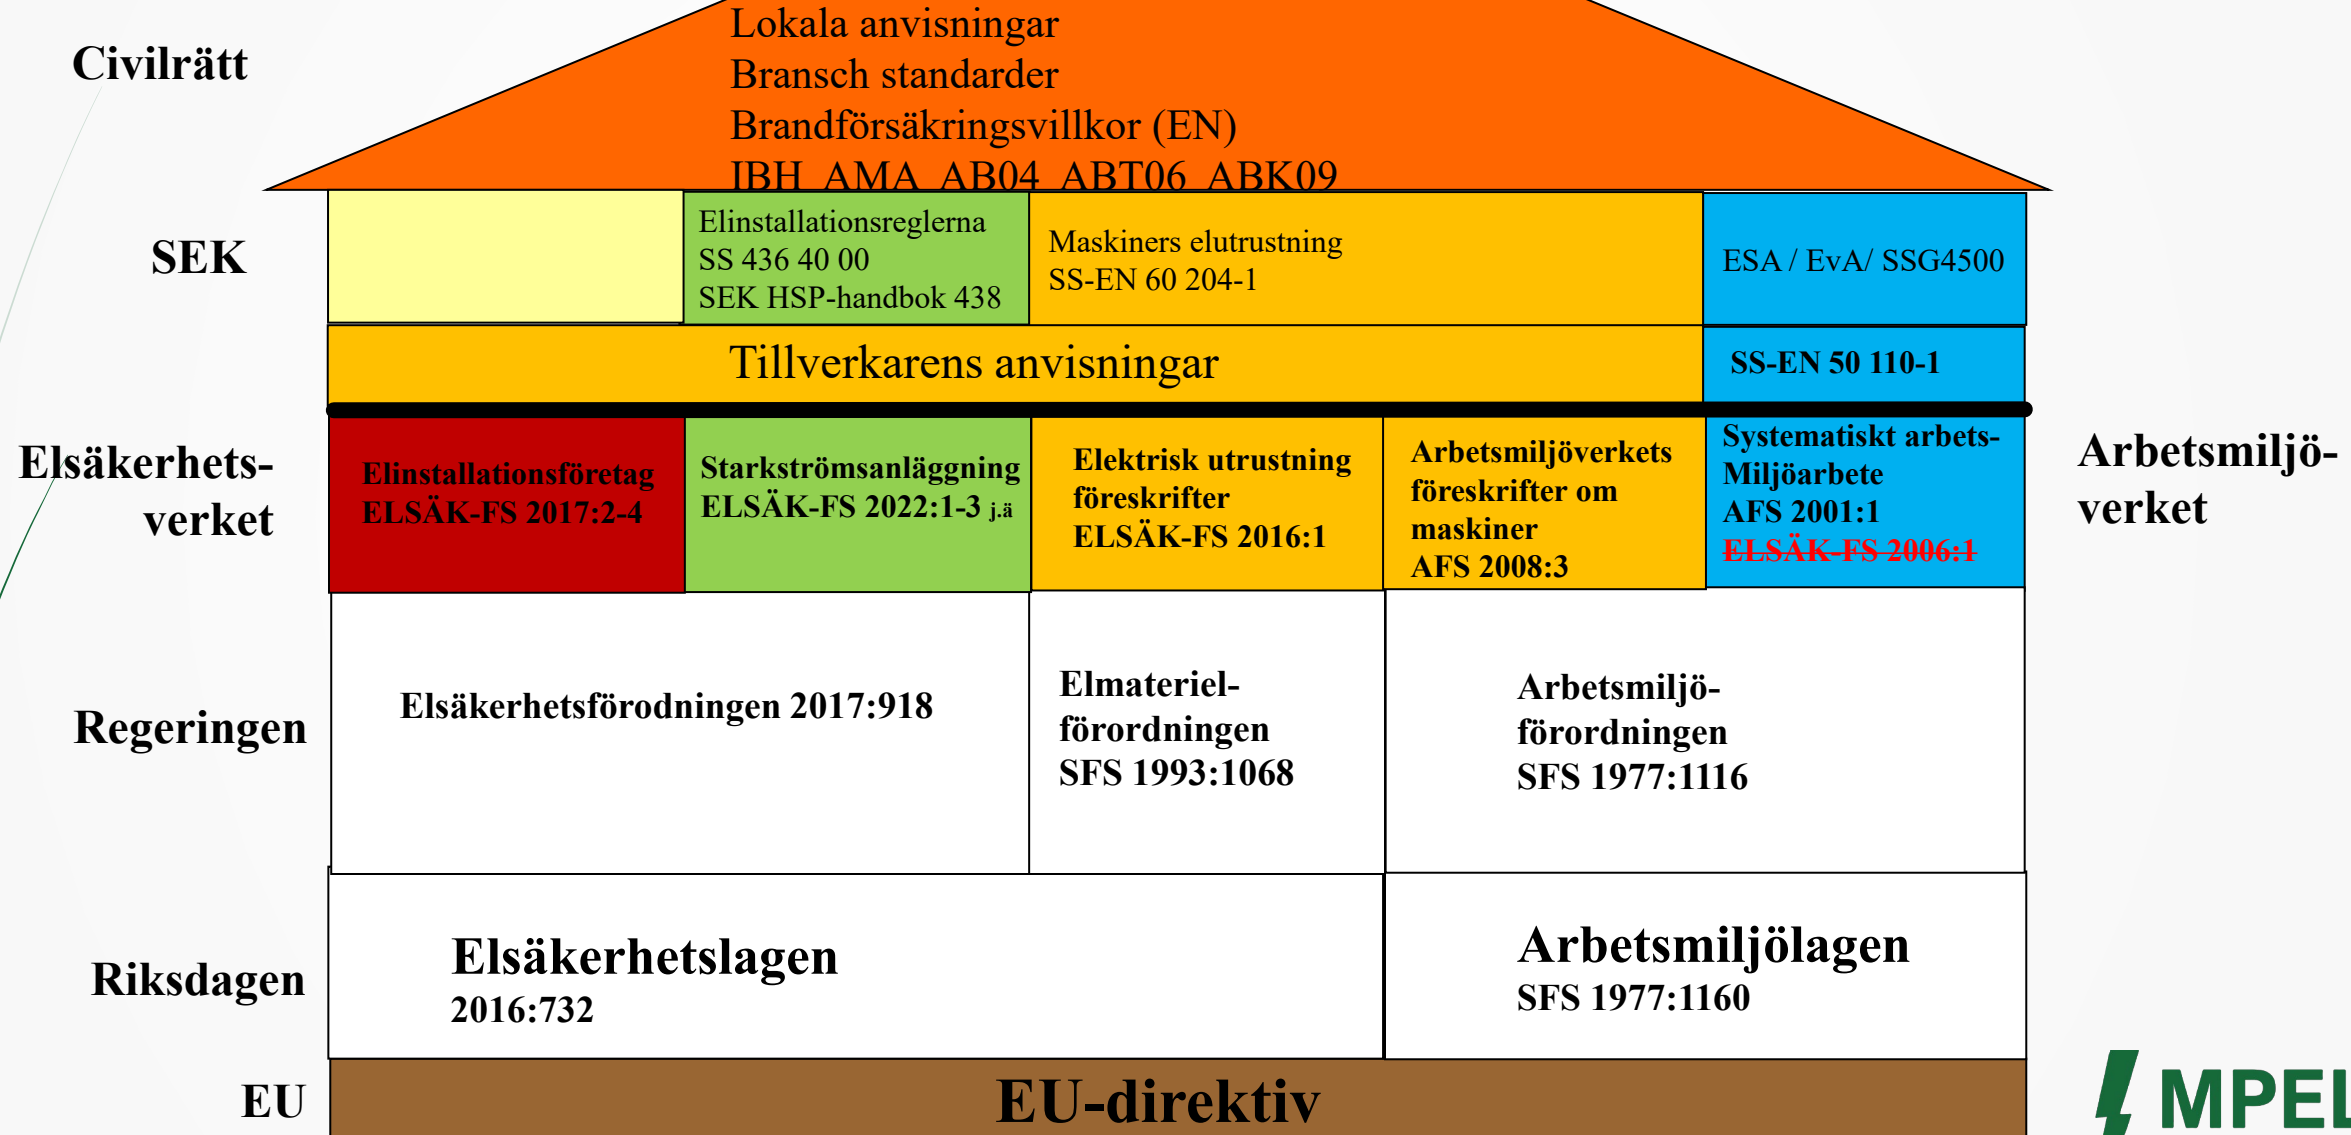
Civilrätt

Lokala anvisningar
Bransch standarder
Brandförsäkringsvillkor (EN)
IBH AMA AB04 ABT06 ABK09

SEK

Elinstallationsreglerna
SS 436 40 00
SEK HSP-handbok 438

Maskiners elutrustning
SS-EN 60 204-1

ESA / EvA/ SSG4500

Tillverkarens anvisningar

SS-EN 50 110-1

Elsäkerhets-verket

Elinstallationsföretag
ELSÄK-FS 2017:2-4

Starkströmsanläggning
ELSÄK-FS 2022:1-3 j.ä

Elektrisk utrustning föreskrifter
ELSÄK-FS 2016:1

Arbetsmiljöverkets föreskrifter om maskiner
AFS 2008:3

Systematiskt arbets-Miljöarbete
AFS 2001:1
ELSÄK-FS 2006:1

Arbetsmiljö-verket

Regeringen

Elsäkerhetsförodningen 2017:918

Elmateriel-förordningen
SFS 1993:1068

Arbetsmiljö-förordningen
SFS 1977:1116

Riksdagen

Elsäkerhetslagen
2016:732

Arbetsmiljölagen
SFS 1977:1160

EU

EU-direktiv

MPEL